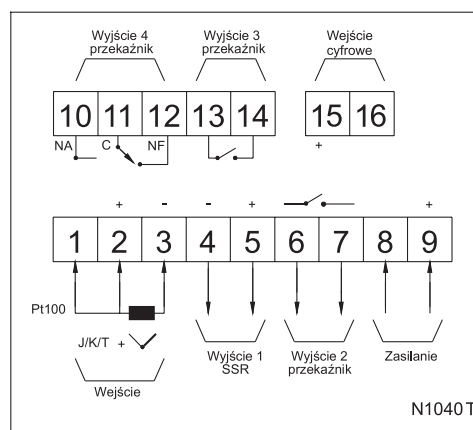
Wyjście 4
przekaźnik

Wyjście 3
przekaźnik

Wejście
cyfrowe

10 11 12 13 14

15 16

NA C NF

+

+ - - + +

1 2 3 4 5 6 7 8 9

Pt100

J/K/T +

Wejście

Wyjście 1
SSR

Wyjście 2
przekaźnik

Zasilanie

N1040T